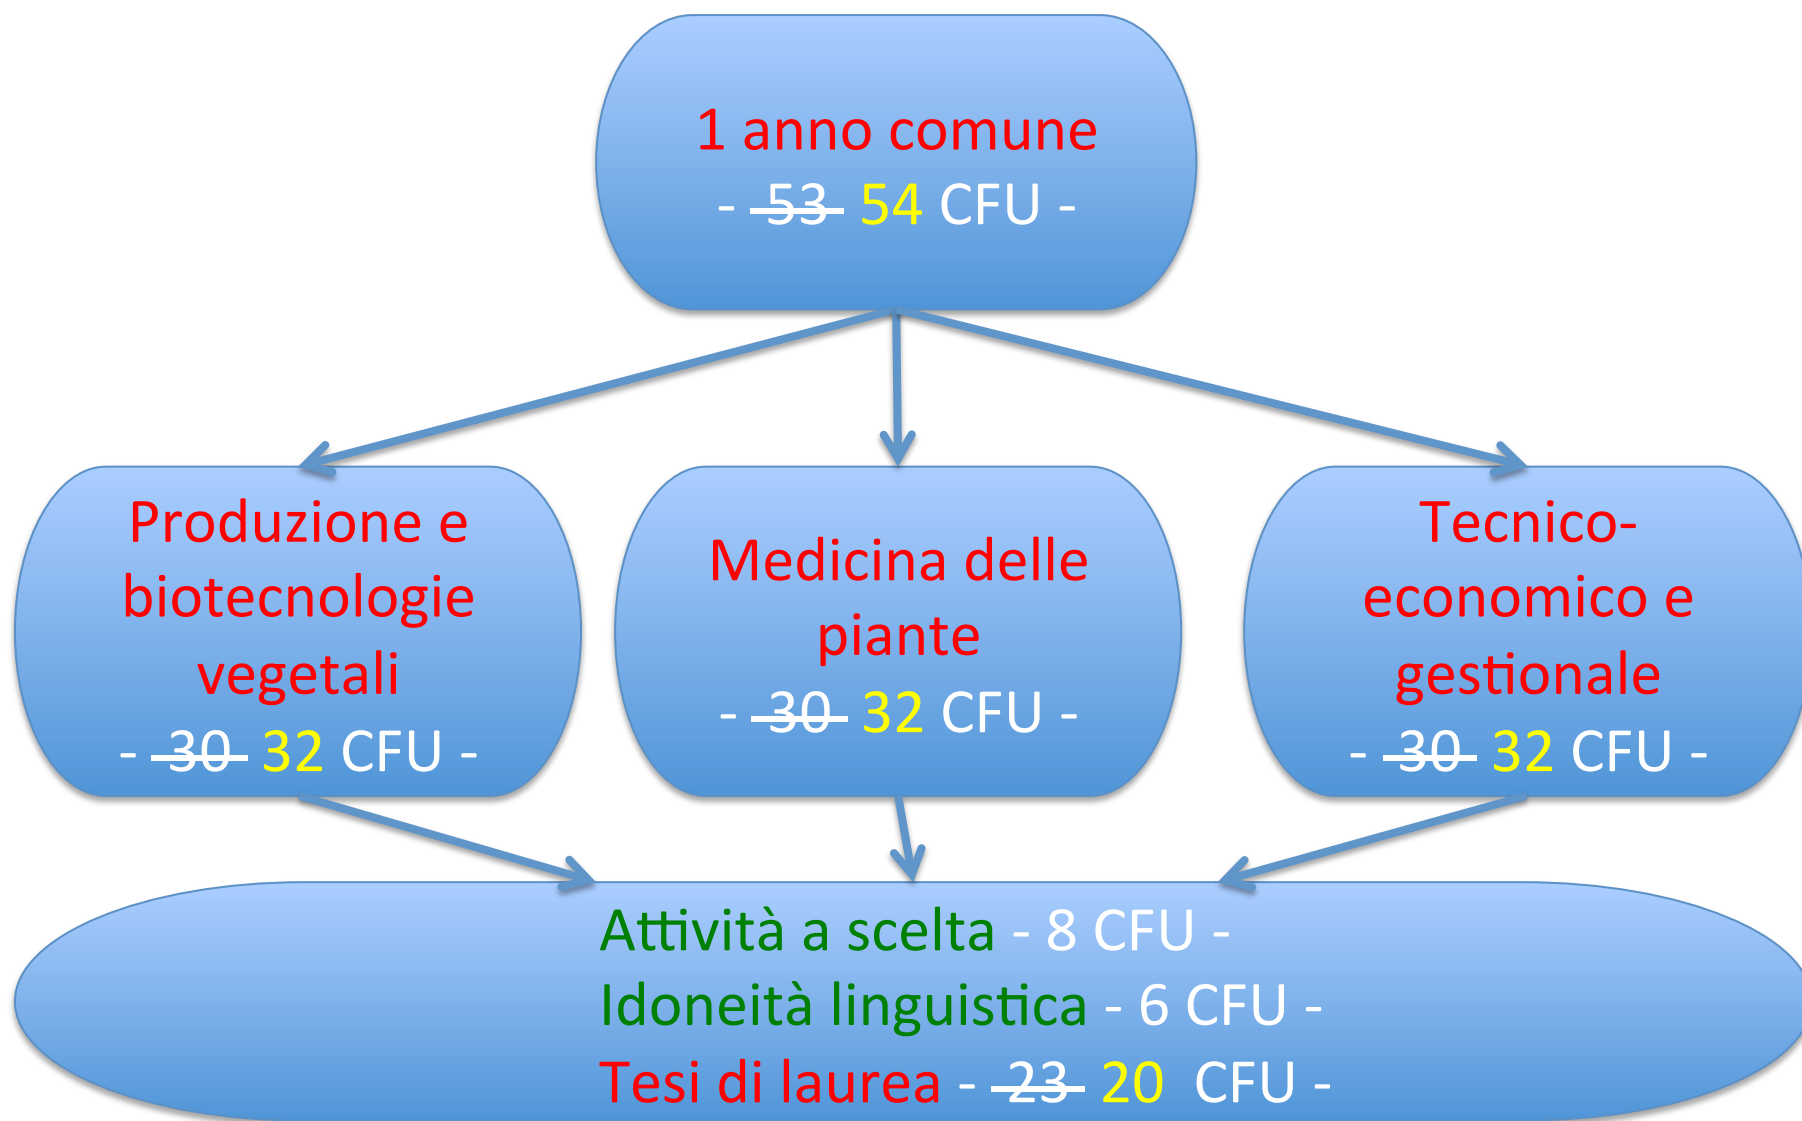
1 anno comune
- ~~53~~ 54 CFU -

Produzione e biotecnologie vegetali
- ~~30~~ 32 CFU -

Medicina delle piante
- ~~30~~ 32 CFU -

Tecnico-economico e gestionale
- ~~30~~ 32 CFU -

Attività a scelta - 8 CFU -
Idoneità linguistica - 6 CFU -
Tesi di laurea - ~~23~~ 20 CFU -